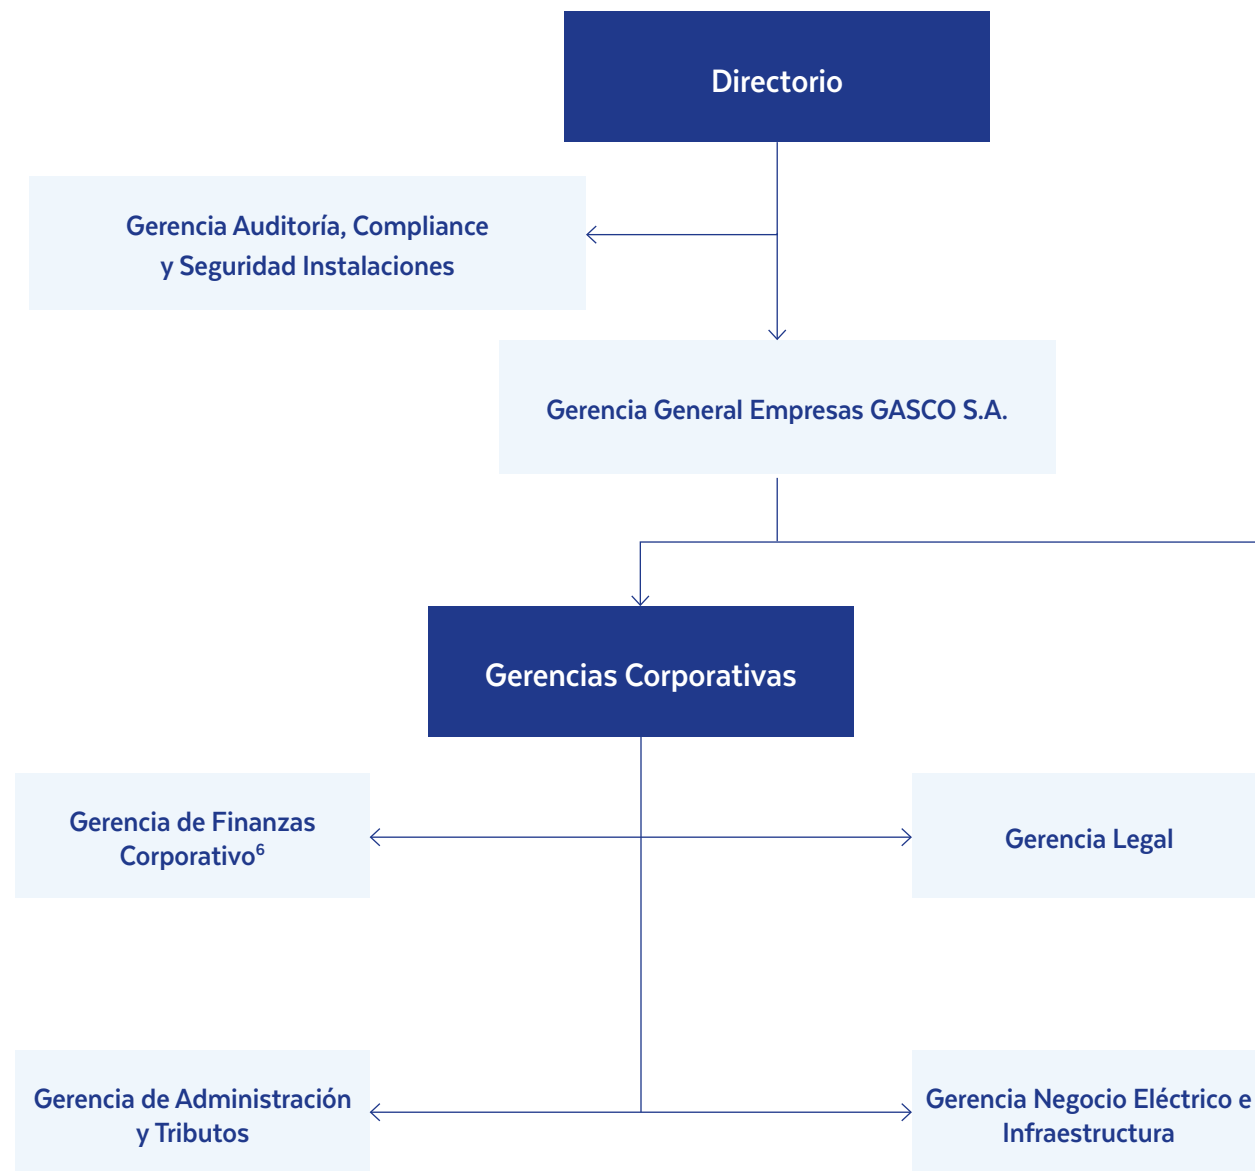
Directorio

Gerencia Auditoría, Compliance y Seguridad Instalaciones

Gerencia General Empresas GASCO S.A.

Gerencias Corporativas

Gerencia de Finanzas Corporativo$^{6}$

Gerencia Legal

Gerencia de Administración y Tributos

Gerencia Negocio Eléctrico e Infraestructura